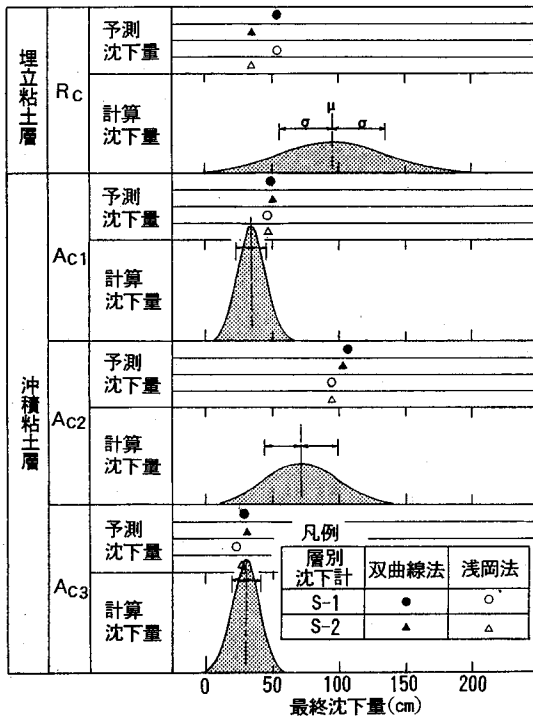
埋立粘土層

Rc

予測沈下量

計算沈下量

μ

σ

σ

沖積粘土層

Ac1

予測沈下量

計算沈下量

Ac2

予測沈下量

計算沈下量

Ac3

予測沈下量

計算沈下量

凡例

| 層別沈下計 | 双曲線法 | 浅岡法 |
|---|---|---|
| S-1 | ● | ○ |
| S-2 | ▲ | △ |

0 50 100 150 200

最終沈下量(cm)